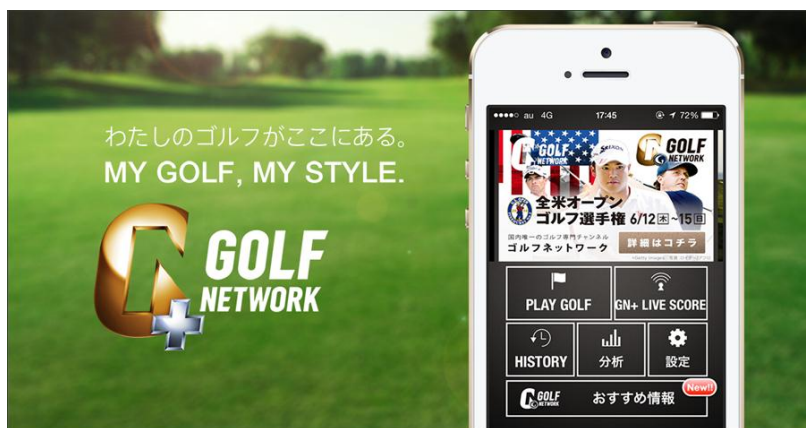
わたしのゴルフがここにある。
MY GOLF, MY STYLE.

GOLF NETWORK

au 4G 17:45 72%

GOLF NETWORK

GOLF NETWORK

全米オープン ゴルフ選手権 6/12木~15日

国内唯一のゴルフ専門チャンネル ゴルフネットワーク

詳細はコチラ

PLAY GOLF

GN+ LIVE SCORE

HISTORY

分析

設定

GOLF NETWORK

おすすめ情報

New!!